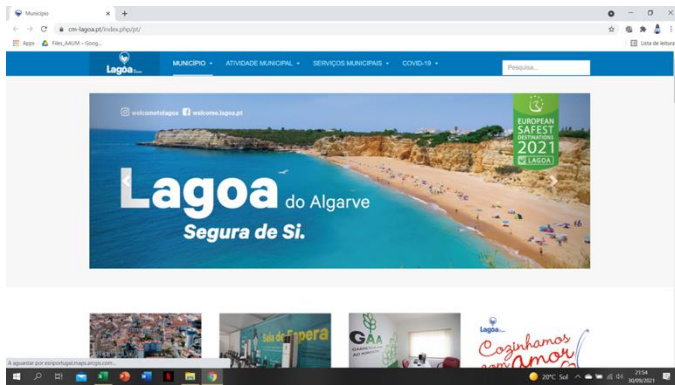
Município
cm-lagoa.pt/index.php/pt/
Apps
Files_AAUM – Goog...
Lista de leitura

Lagoa
MUNICÍPIO
ATIVIDADE MUNICIPAL
SERVIÇOS MUNICIPAIS
COVID-19
Pesquisa...

welcometolagoa
welcome.lagoa.pt

EUROPEAN SAFEST DESTINATIONS 2021
LAGOA

Lagoa do Algarve
Segura de Si.

Sala de Espera
GAA
Lagoa
Cozinhamos com Amor

A aguardar por estportugal.maps.arcgis.com...

20°C Sol
21:54
30/09/2021